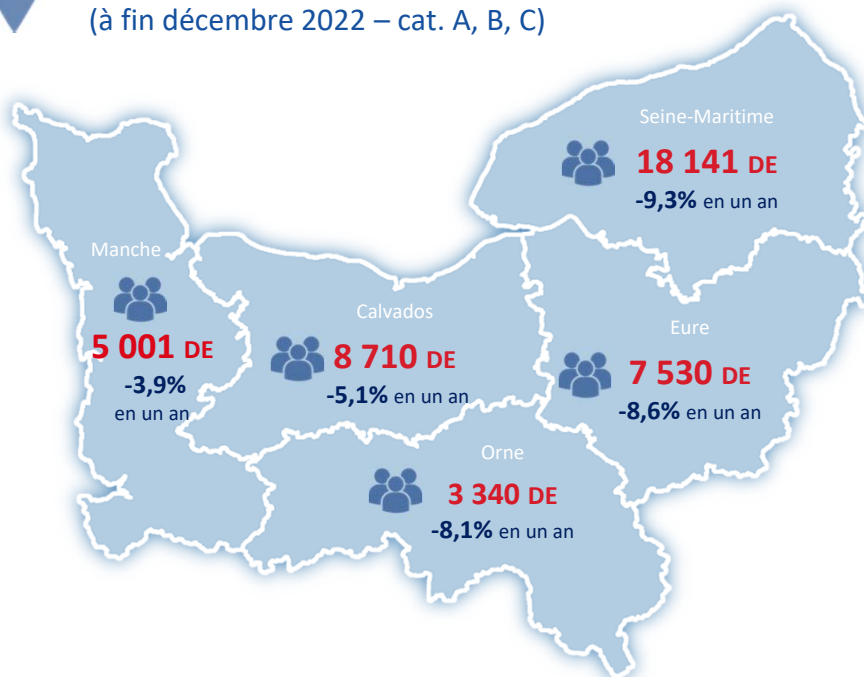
(à fin décembre 2022 – cat. A, B, C)

Seine-Maritime
18 141 DE
-9,3% en un an

Manche
5 001 DE
-3,9%
en un an

Calvados
8 710 DE
-5,1% en un an

Eure
7 530 DE
-8,6% en un an

Orne
3 340 DE
-8,1% en un an